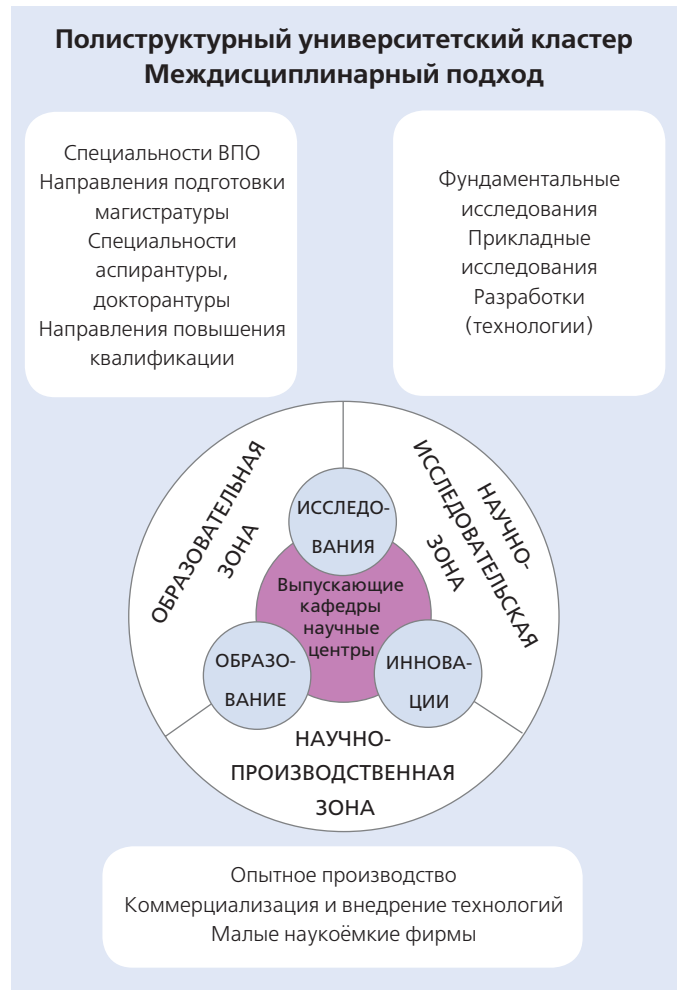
Полиструктурный университетский кластер
Междисциплинарный подход

Специальности ВПО
Направления подготовки магистратуры
Специальности аспирантуры, докторантуры
Направления повышения квалификации

Фундаментальные исследования
Прикладные исследования
Разработки (технологии)

ОБРАЗОВАТЕЛЬНАЯ ЗОНА

НАУЧНО-ИССЛЕДОВАТЕЛЬСКАЯ ЗОНА

ИССЛЕДОВАНИЯ

Выпускающие кафедры научные центры

ОБРАЗОВАНИЕ

ИННОВАЦИИ

НАУЧНО-ПРОИЗВОДСТВЕННАЯ ЗОНА

Опытное производство
Коммерциализация и внедрение технологий
Малые наукоёмкие фирмы